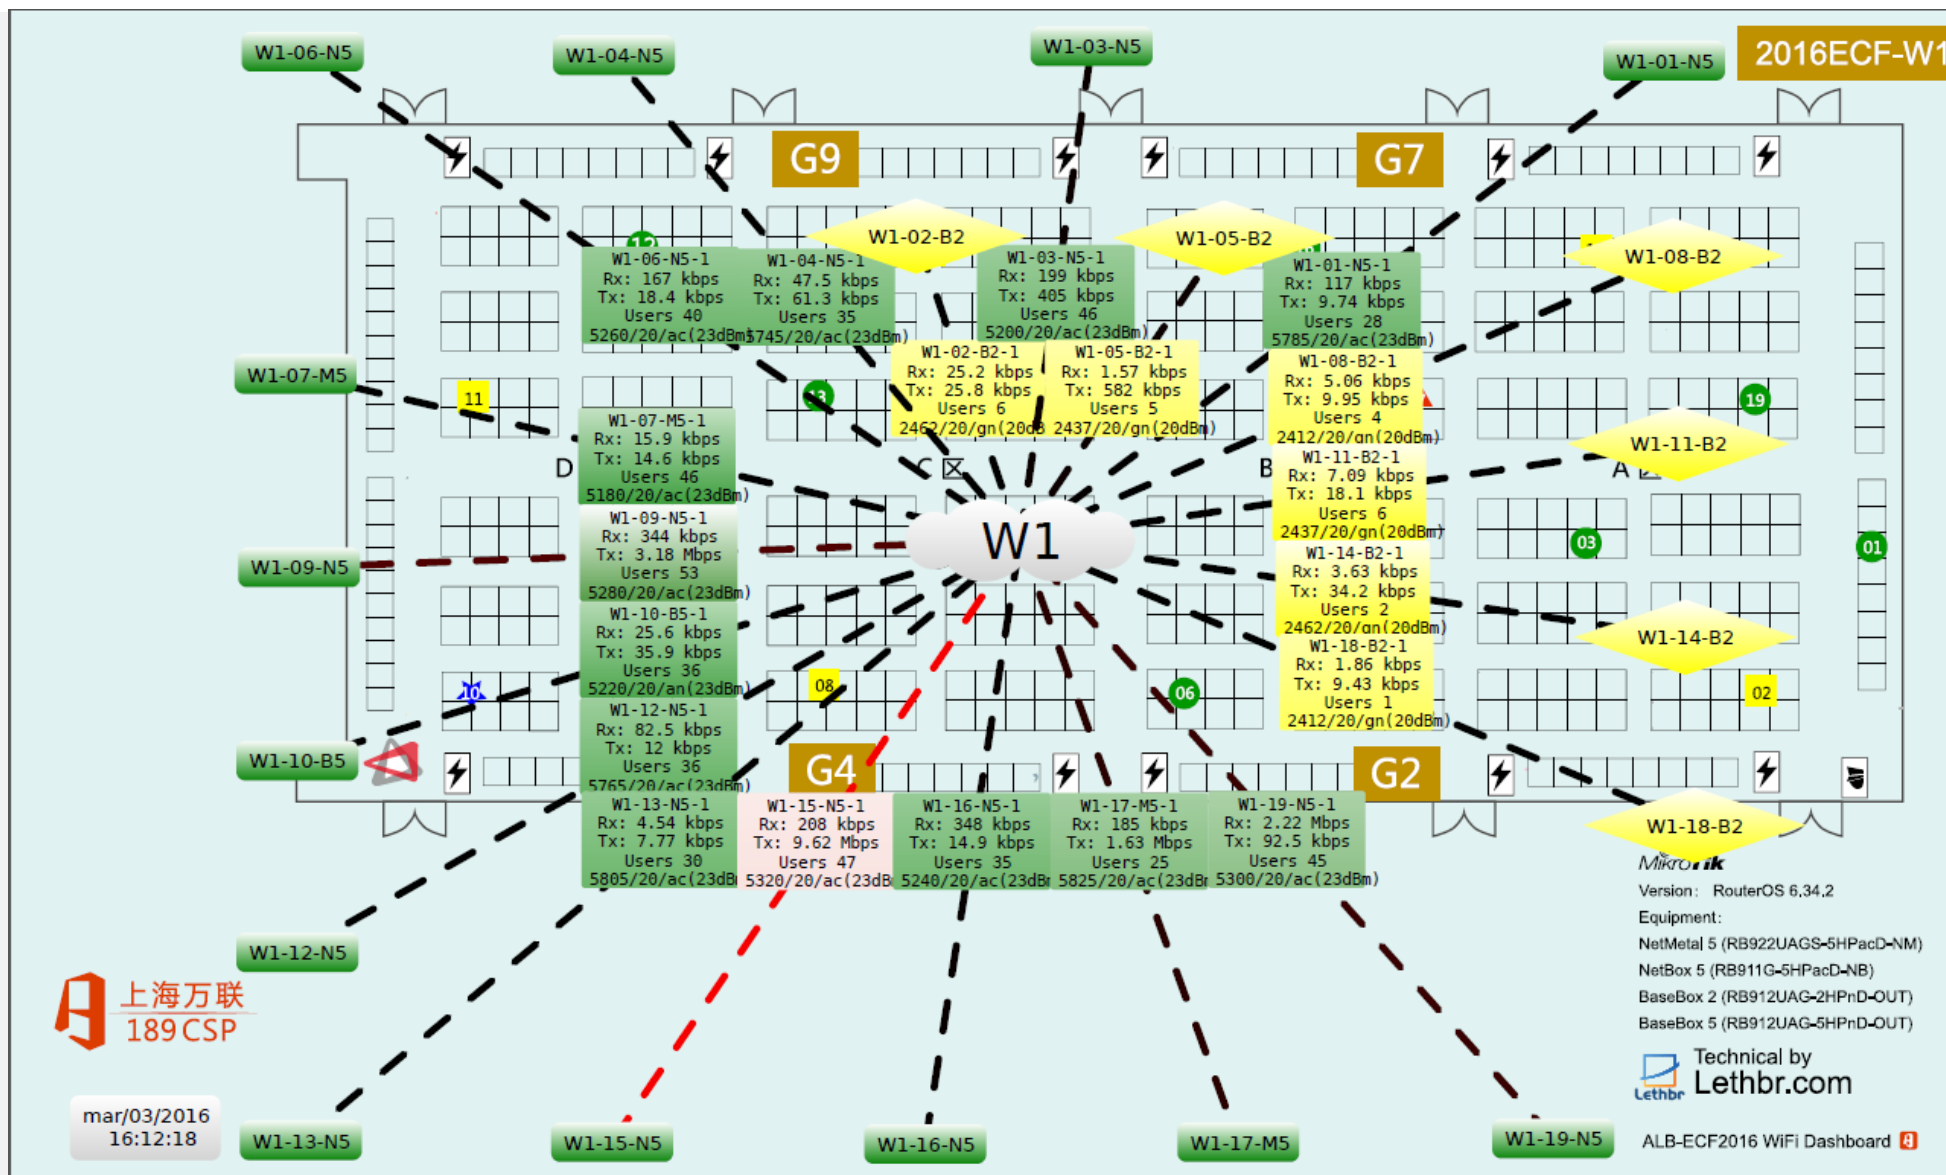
2016ECF-W1

W1-06-N5
W1-04-N5
W1-03-N5
W1-01-N5

G9
G7

W1-02-B2
W1-05-B2
W1-08-B2

W1-06-N5-1
Rx: 167 kbps
Tx: 18.4 kbps
Users 40
5260/20/ac(23dBm)

W1-04-N5-1
Rx: 47.5 kbps
Tx: 61.3 kbps
Users 35
5745/20/ac(23dBm)

W1-03-N5-1
Rx: 199 kbps
Tx: 405 kbps
Users 46
5200/20/ac(23dBm)

W1-01-N5-1
Rx: 117 kbps
Tx: 9.74 kbps
Users 28
5785/20/ac(23dBm)

W1-07-M5

W1-02-B2-1
Rx: 25.2 kbps
Tx: 25.8 kbps
Users 6
2462/20/gn(20dB

W1-05-B2-1
Rx: 1.57 kbps
Tx: 582 kbps
Users 5
2437/20/gn(20dBm)

W1-08-B2-1
Rx: 5.06 kbps
Tx: 9.95 kbps
Users 4
2412/20/gn(20dBm)

11
13
19

W1-07-M5-1
Rx: 15.9 kbps
Tx: 14.6 kbps
Users 46
5180/20/ac(23dBm)

D
C
B
A

W1-11-B2

W1-11-B2-1
Rx: 7.09 kbps
Tx: 18.1 kbps
Users 6
2437/20/gn(20dBm)

W1

W1-09-N5

W1-09-N5-1
Rx: 344 kbps
Tx: 3.18 Mbps
Users 53
5280/20/ac(23dBm)

03
01

W1-14-B2-1
Rx: 3.63 kbps
Tx: 34.2 kbps
Users 2
2462/20/gn(20dBm)

W1-10-B5-1
Rx: 25.6 kbps
Tx: 35.9 kbps
Users 36
5220/20/an(23dBm)

W1-14-B2

W1-18-B2-1
Rx: 1.86 kbps
Tx: 9.43 kbps
Users 1
2412/20/gn(20dBm)

10
08
06
02

W1-12-N5-1
Rx: 82.5 kbps
Tx: 12 kbps
Users 36
5765/20/ac(23dBm)

W1-10-B5

G4
G2

W1-18-B2

W1-13-N5-1
Rx: 4.54 kbps
Tx: 7.77 kbps
Users 30
5805/20/ac(23dB

W1-15-N5-1
Rx: 208 kbps
Tx: 9.62 Mbps
Users 47
5320/20/ac(23dB

W1-16-N5-1
Rx: 348 kbps
Tx: 14.9 kbps
Users 35
5240/20/ac(23dB

W1-17-M5-1
Rx: 185 kbps
Tx: 1.63 Mbps
Users 25
5825/20/ac(23dB

W1-19-N5-1
Rx: 2.22 Mbps
Tx: 92.5 kbps
Users 45
5300/20/ac(23dBm)

MikroTik
Version: RouterOS 6.34.2
Equipment:
NetMetal 5 (RB922UAGS-5HPacD-NM)
NetBox 5 (RB911G-5HPacD-NB)
BaseBox 2 (RB912UAG-2HPnD-OUT)
BaseBox 5 (RB912UAG-5HPnD-OUT)

W1-12-N5

上海万联
189CSP

Technical by
Lethbr.com
Lethbr

mar/03/2016
16:12:18

W1-13-N5
W1-15-N5
W1-16-N5
W1-17-M5
W1-19-N5

ALB-ECF2016 WiFi Dashboard